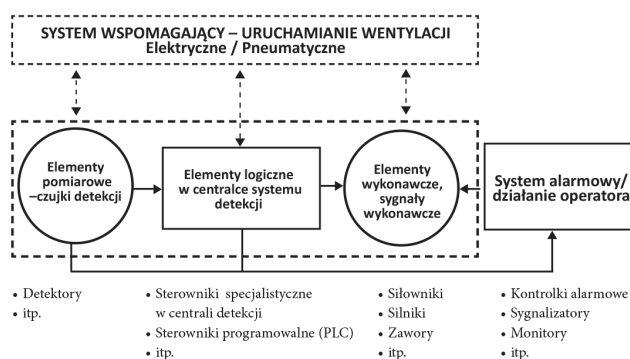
SYSTEM WSPOMAGAJĄCY – URUCHAMIANIE WENTYLACJI
Elektryczne / Pneumatyczne

Elementy pomiarowe –czujki detekcji

Elementy logiczne w centralce systemu detekcji

Elementy wykonawcze, sygnały wykonawcze

System alarmowy/ działanie operatora

• Detektory
• itp.

• Sterowniki specjalistyczne w centrali detekcji
• Sterowniki programowalne (PLC)
• itp.

• Siłowniki
• Silniki
• Zawory
• itp.

• Kontrolki alarmowe
• Sygnalizatory
• Monitory
• itp.